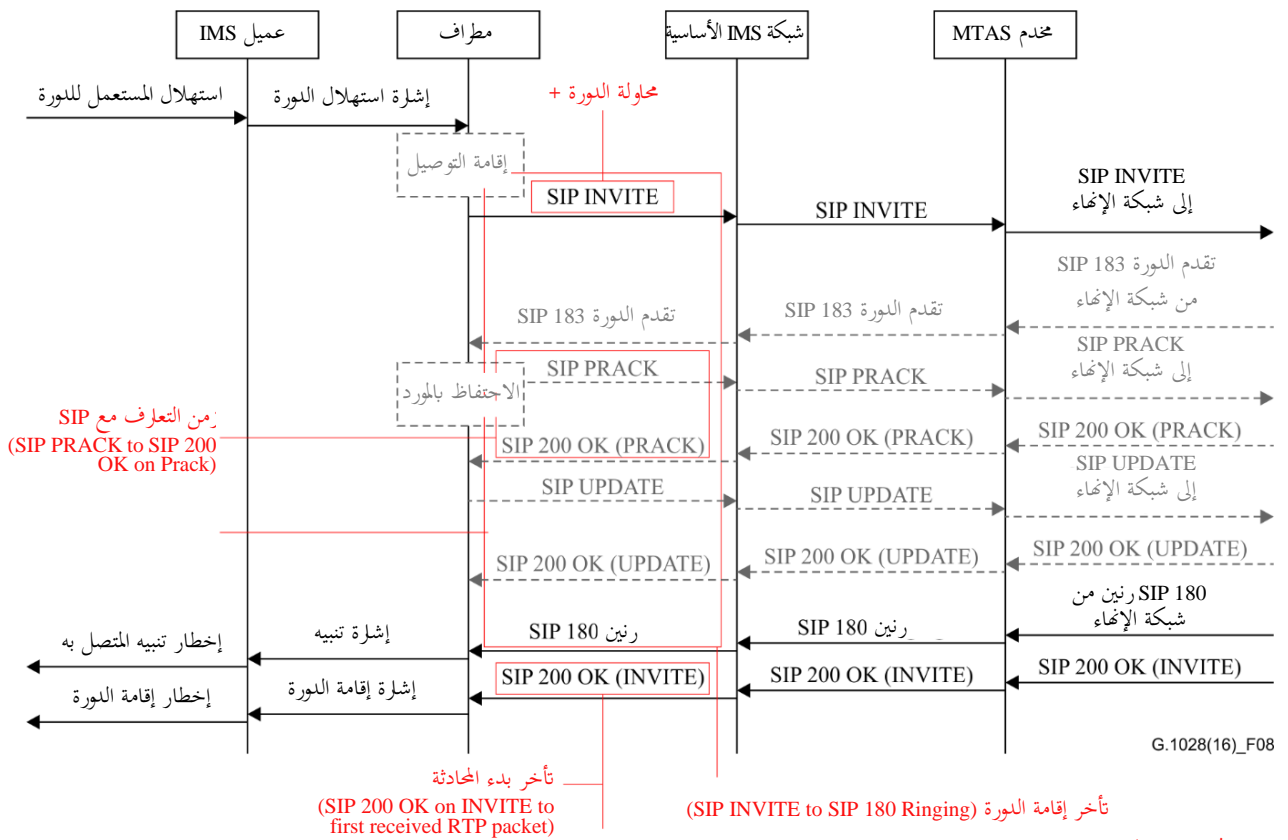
عميل IMS
مطراف
شبكة IMS الأساسية
مخدم MTAS

استهلال المستعمل للدورة
إشارة استهلال الدورة
محاولة الدورة +
إقامة التوصيل
SIP INVITE
SIP INVITE
SIP INVITE
إلى شبكة الإنهاء

SIP 183 تقدم الدورة
من شبكة الإنهاء
SIP 183 تقدم الدورة
SIP 183 تقدم الدورة

SIP PRACK
إلى شبكة الإنهاء
الاحتفاظ بالمورد
SIP PRACK
SIP PRACK

زمن التعارف مع SIP
(SIP PRACK to SIP 200 OK on Prack)
SIP 200 OK (PRACK)
SIP 200 OK (PRACK)
SIP 200 OK (PRACK)

SIP UPDATE
إلى شبكة الإنهاء
SIP UPDATE
SIP UPDATE

SIP 200 OK (UPDATE)
SIP 200 OK (UPDATE)
SIP 200 OK (UPDATE)

SIP 180 رنين من شبكة الإنهاء
SIP 180 رنين
SIP 180 رنين
إشارة تنبيه
إخطار تنبيه المتصل به

SIP 200 OK (INVITE)
SIP 200 OK (INVITE)
SIP 200 OK (INVITE)
إشارة إقامة الدورة
إخطار إقامة الدورة

G.1028(16)_F08

تأخر بدء المحادثة
(SIP 200 OK on INVITE to first received RTP packet)

تأخر إقامة الدورة (SIP INVITE to SIP 180 Ringing)